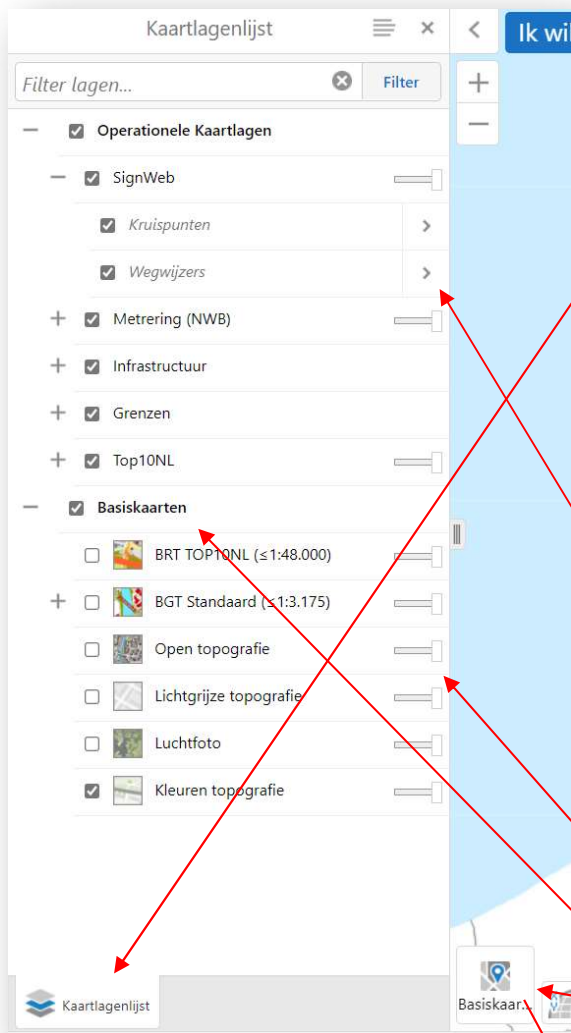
Kaartlagenlijst

Filter lagen... Filter

Operationele Kaartlagen

SignWeb

Kruispunten

Wegwijzers

Metrering (NWB)

Infrastructuur

Grenzen

Top10NL

Basiskaarten

BRT TOP10NL (≤1:48.000)

BGT Standaard (≤1:3.175)

Open topografie

Lichtgrijze topografie

Luchtfoto

Kleuren topografie

Kaartlagenlijst

Ik wi

Basiskaar...